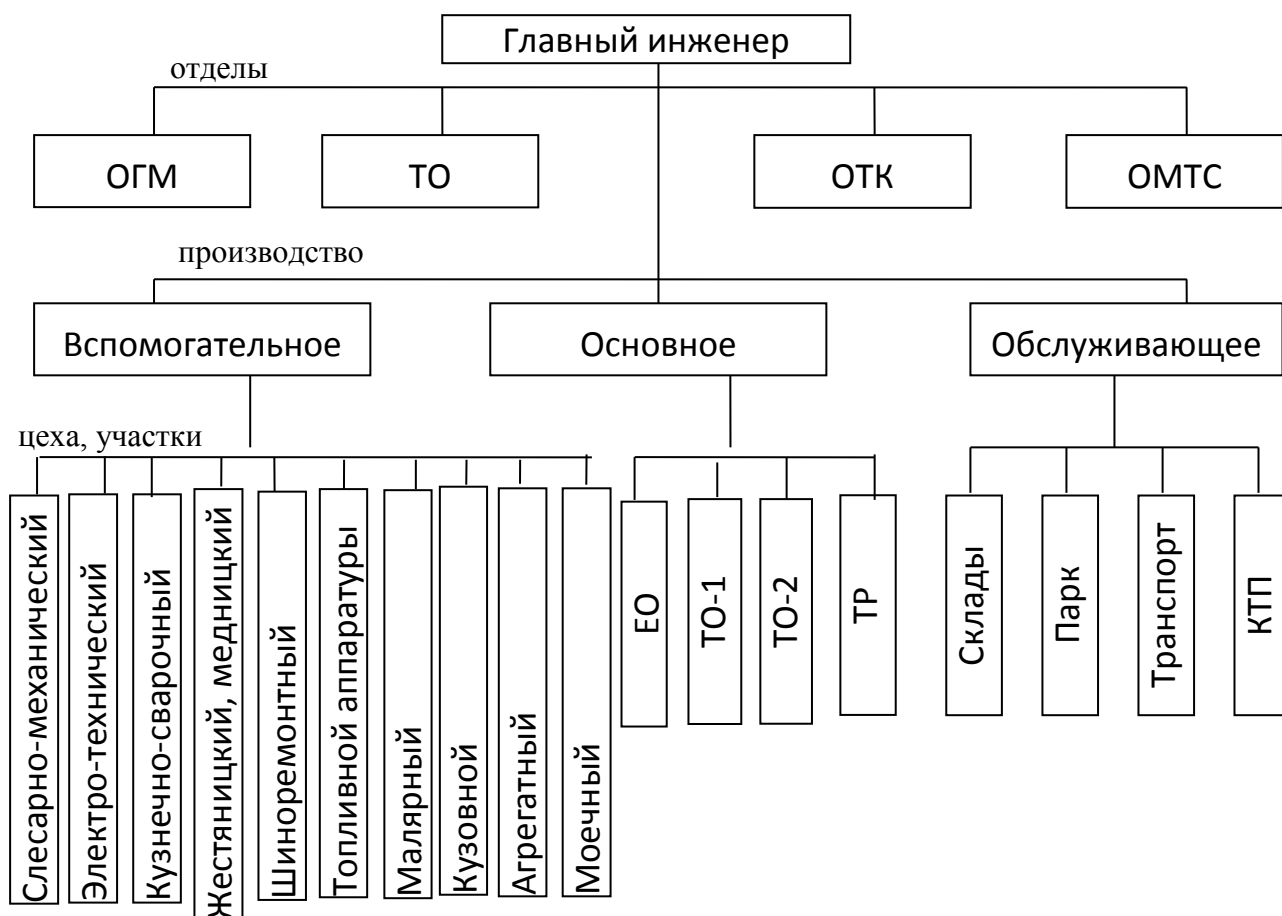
Главный инженер

отделы

ОГМ

ТО

ОТК

ОМТС

производство

Вспомогательное

Основное

Обслуживающее

цеха, участки

Слесарно-механический

Электро-технический

Кузнечно-сварочный

Жестяницкий, медницкий

Шиноремонтный

Топливной аппаратуры

Малярный

Кузовной

Агрегатный

Моечный

ЕО

ТО-1

ТО-2

ТР

Склады

Парк

Транспорт

КТП